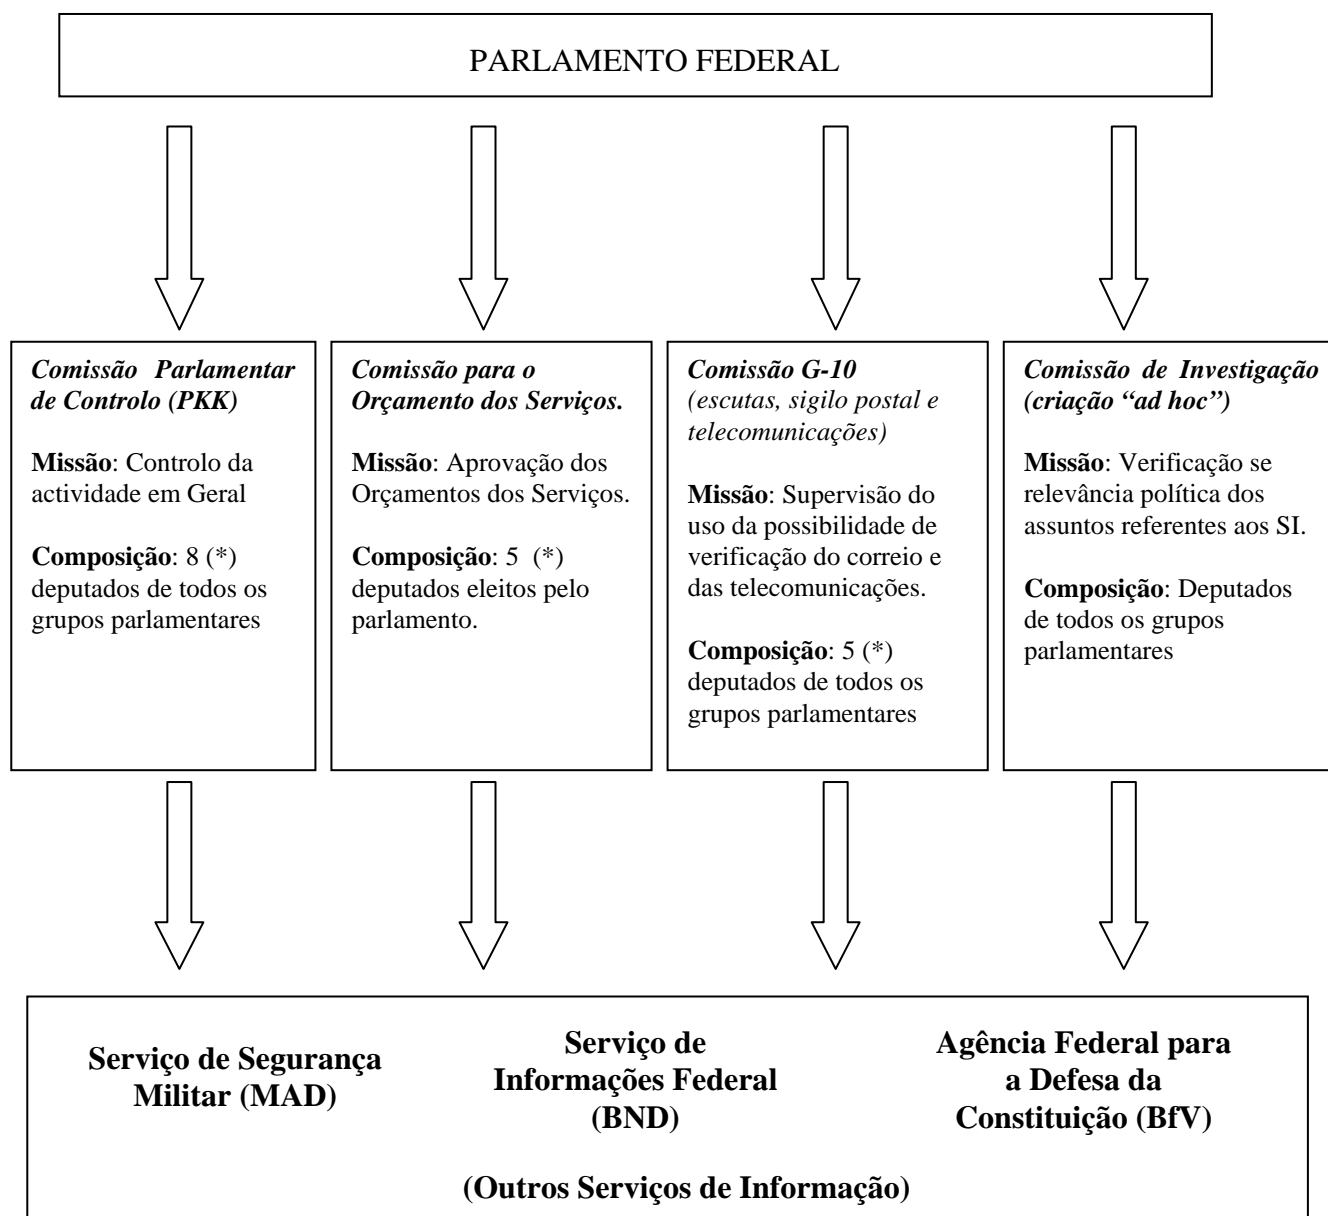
PARLAMENTO FEDERAL

*Comissão Parlamentar de Controlo (PKK)*

**Missão**: Controlo da actividade em Geral

**Composição**: 8 (\*) deputados de todos os grupos parlamentares

*Comissão para o Orçamento dos Serviços.*

**Missão**: Aprovação dos Orçamentos dos Serviços.

**Composição**: 5 (\*) deputados eleitos pelo parlamento.

*Comissão G-10*
*(escutas, sigilo postal e telecomunicações)*

**Missão**: Supervisão do uso da possibilidade de verificação do correio e das telecomunicações.

**Composição**: 5 (\*) deputados de todos os grupos parlamentares

*Comissão de Investigação (criação "ad hoc")*

**Missão**: Verificação se relevância política dos assuntos referentes aos SI.

**Composição**: Deputados de todos os grupos parlamentares

**Serviço de Segurança Militar (MAD)**

**Serviço de Informações Federal (BND)**

**Agência Federal para a Defesa da Constituição (BfV)**

**(Outros Serviços de Informação)**